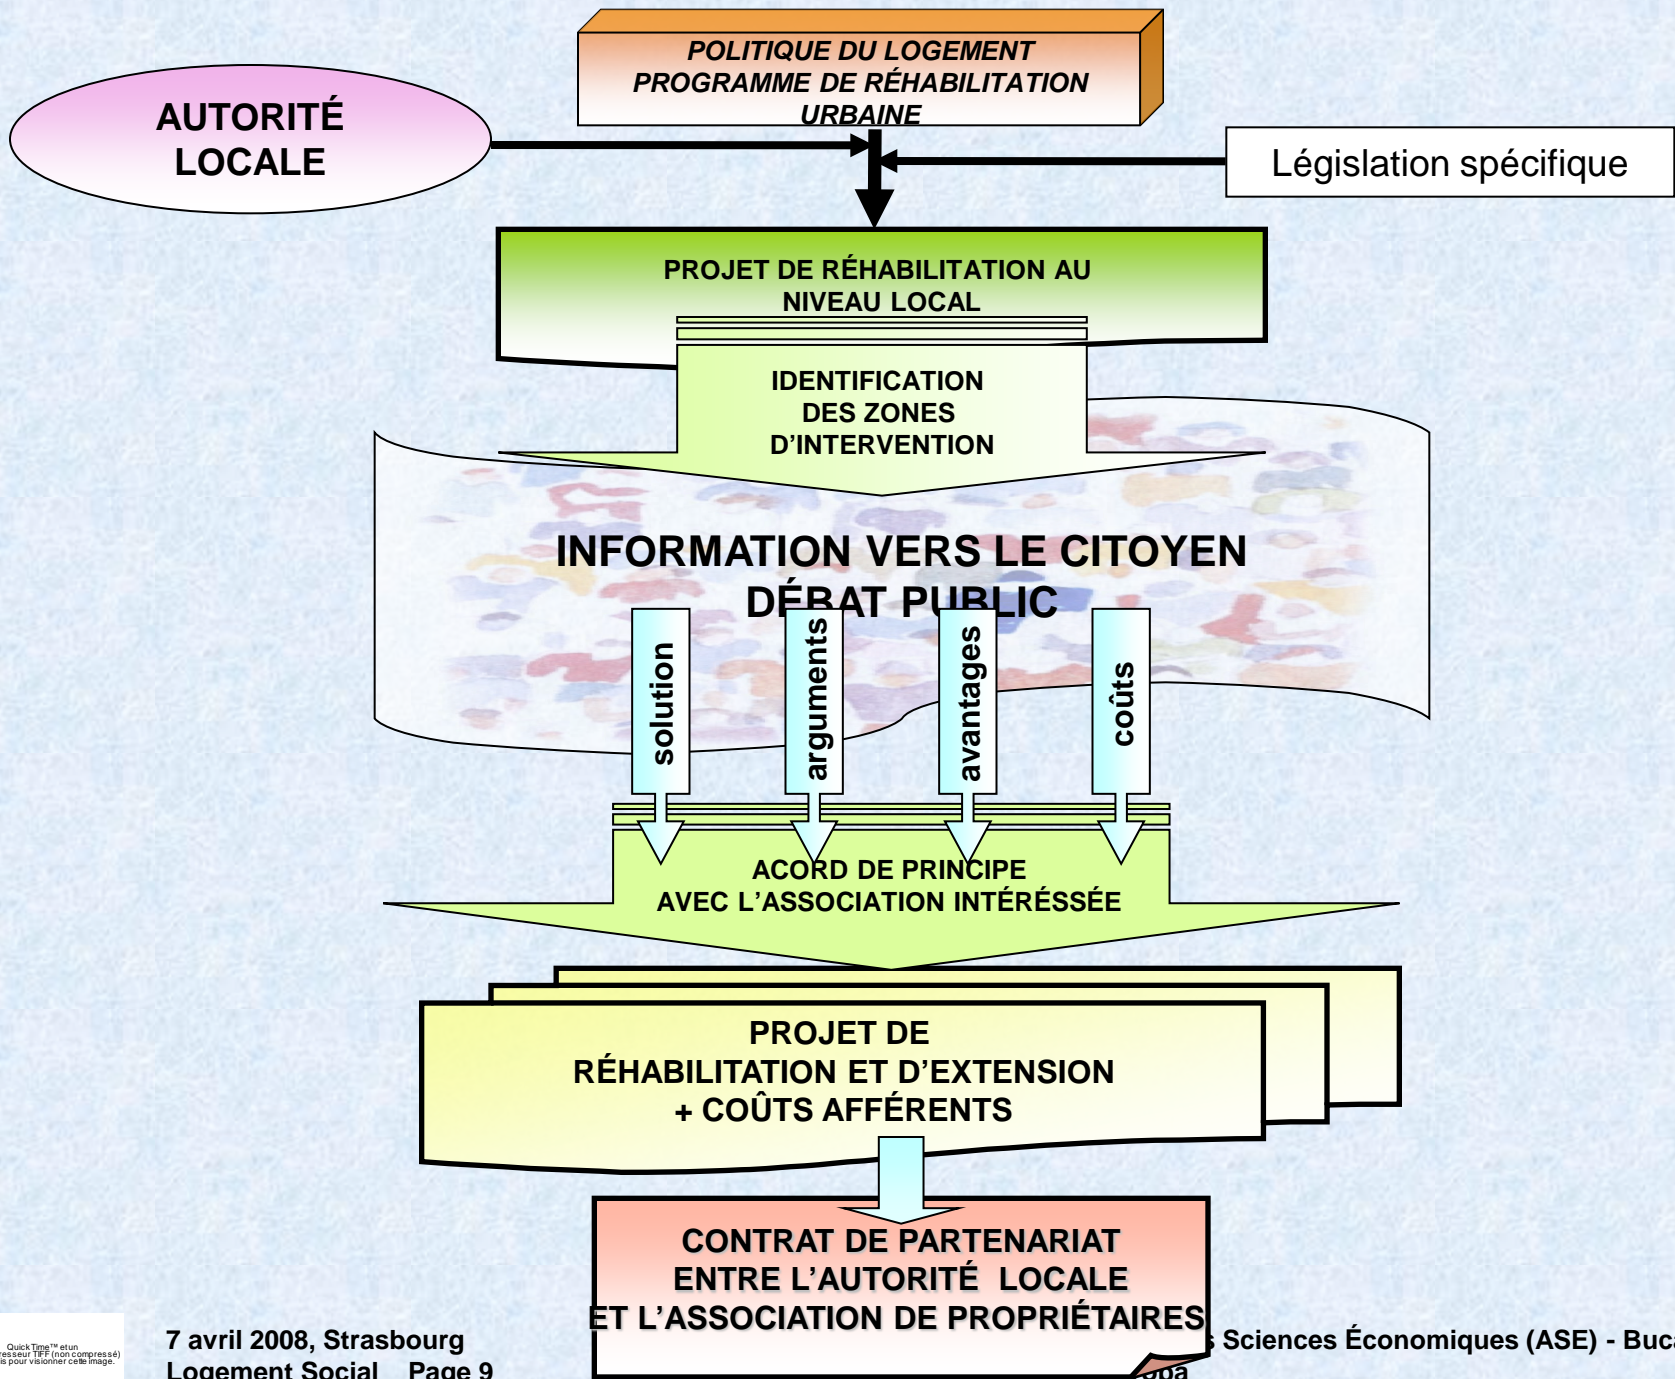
POLITIQUE DU LOGEMENT
PROGRAMME DE RÉHABILITATION URBAINE

AUTORITÉ LOCALE

Législation spécifique

PROJET DE RÉHABILITATION AU NIVEAU LOCAL

IDENTIFICATION DES ZONES D'INTERVENTION

INFORMATION VERS LE CITOYEN
DÉBAT PUBLIC

solution

arguments

avantages

coûts

ACORD DE PRINCIPE
AVEC L'ASSOCIATION INTÉRÉSSÉE

PROJET DE
RÉHABILITATION ET D'EXTENSION
+ COÛTS AFFÉRENTS

CONTRAT DE PARTENARIAT
ENTRE L'AUTORITÉ LOCALE
ET L'ASSOCIATION DE PROPRIÉTAIRES

QuickTime™ et un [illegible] TIFF (non compressé) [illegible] pour visionner cette image.

7 avril 2008, Strasbourg
Logement Social Page 9

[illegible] Sciences Économiques (ASE) - Buc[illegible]
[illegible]pa